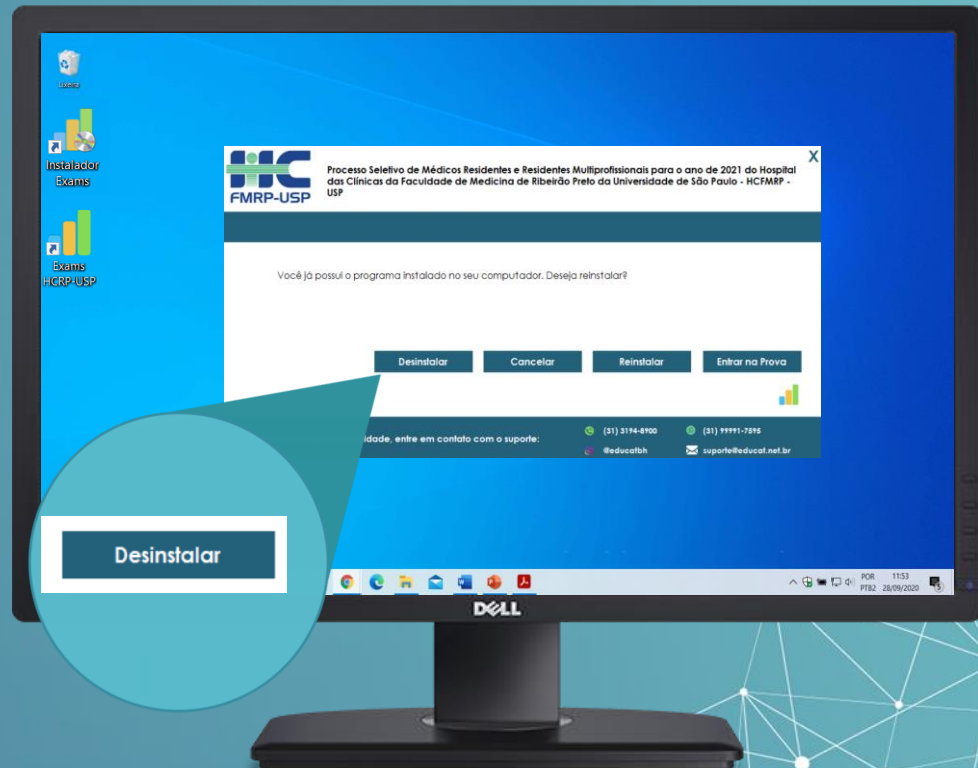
Lixeira

Instalador Exams

Exams HCRP-USP

HC FMRP-USP

Processo Seletivo de Médicos Residentes e Residentes Multiprofissionais para o ano de 2021 do Hospital das Clínicas da Faculdade de Medicina de Ribeirão Preto da Universidade de São Paulo - HCFMRP - USP

X

Você já possui o programa instalado no seu computador. Deseja reinstalar?

Desinstalar

Cancelar

Reinstalar

Entrar na Prova

idade, entre em contato com o suporte:

(31) 3194-8900

(31) 99991-7595

@educatbh

suporte@educat.net.br

Desinstalar

POR PTB2

11:53 28/09/2020

DELL